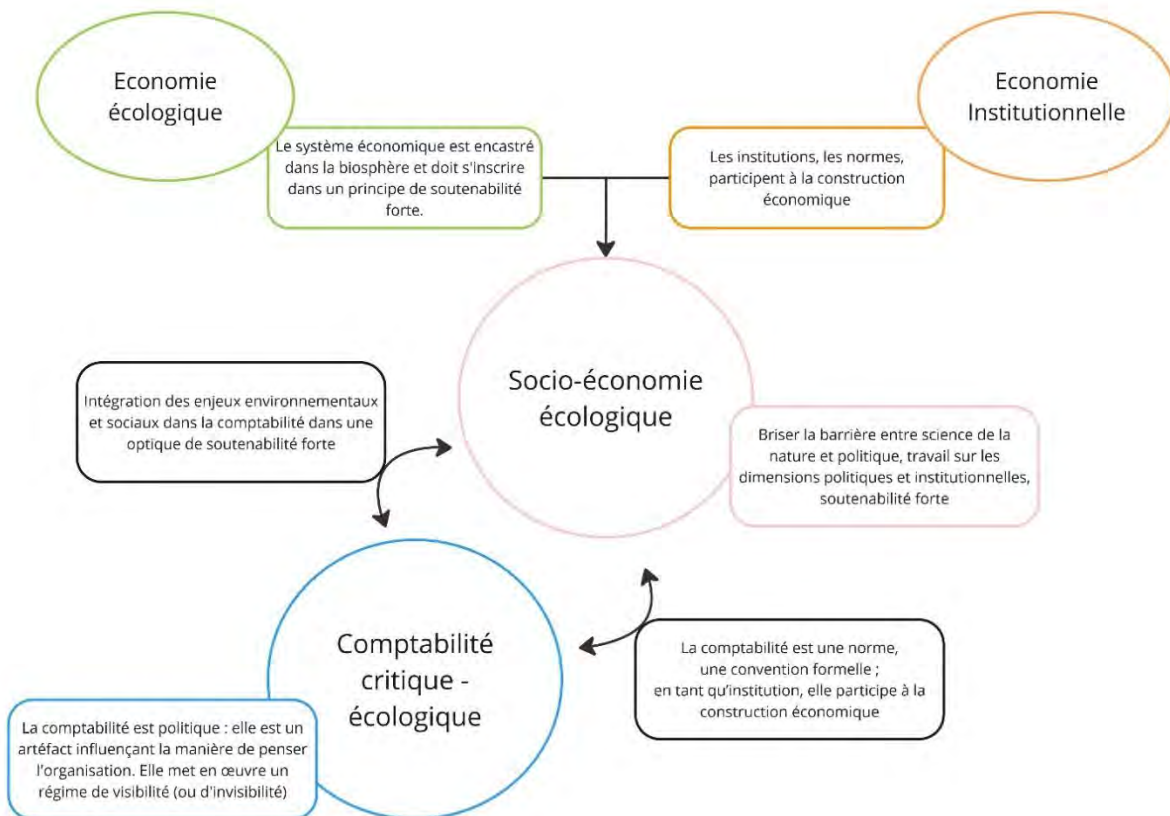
Economie écologique

Le système économique est encastré dans la biosphère et doit s'inscrire dans un principe de soutenabilité forte.

Economie Institutionnelle

Les institutions, les normes, participent à la construction économique

Socio-économie écologique

Intégration des enjeux environnementaux et sociaux dans la comptabilité dans une optique de soutenabilité forte

Briser la barrière entre science de la nature et politique, travail sur les dimensions politiques et institutionnelles, soutenabilité forte

Comptabilité critique - écologique

La comptabilité est une norme, une convention formelle ; en tant qu'institution, elle participe à la construction économique

La comptabilité est politique : elle est un artéfact influençant la manière de penser l'organisation. Elle met en œuvre un régime de visibilité (ou d'invisibilité)